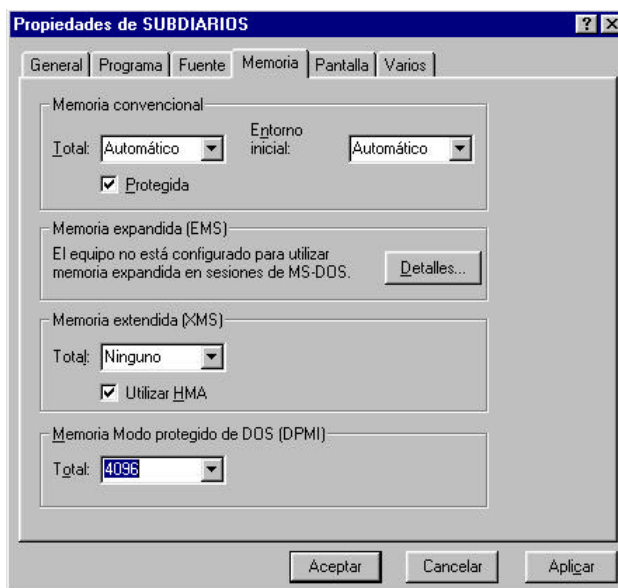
Propiedades de SUBDIARIOS

General | Programa | Fuente | Memoria | Pantalla | Varios

Memoria convencional

Total: Automático

Entorno inicial: Automático

Protegida

Memoria expandida (EMS)

El equipo no está configurado para utilizar memoria expandida en sesiones de MS-DOS.

Detalles...

Memoria extendida (XMS)

Total: Ninguno

Utilizar HMA

Memoria Modo protegido de DOS (DPMI)

Total: 4096

Aceptar

Cancelar

Aplicar